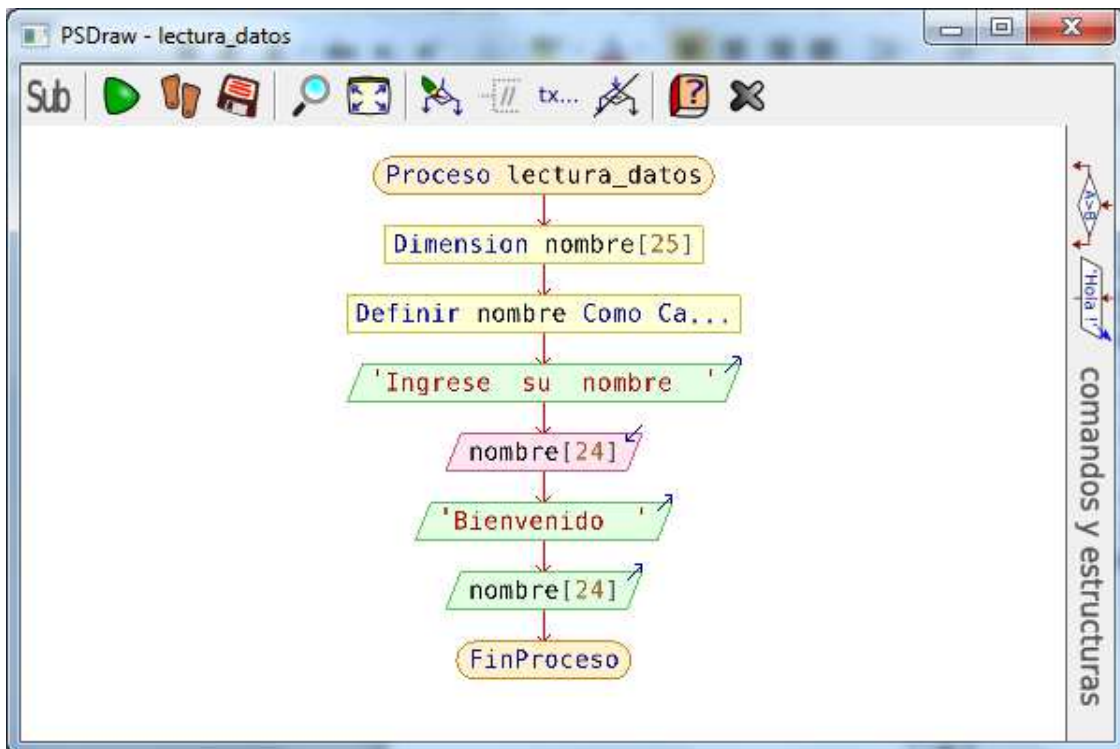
PSDraw - lectura_datos

Sub

tx...

Proceso lectura_datos

Dimension nombre[25]

Definir nombre Como Ca...

'Ingrese su nombre '

nombre[24]

'Bienvenido '

nombre[24]

FinProceso

A>B

'Hola !'

comandos y estructuras